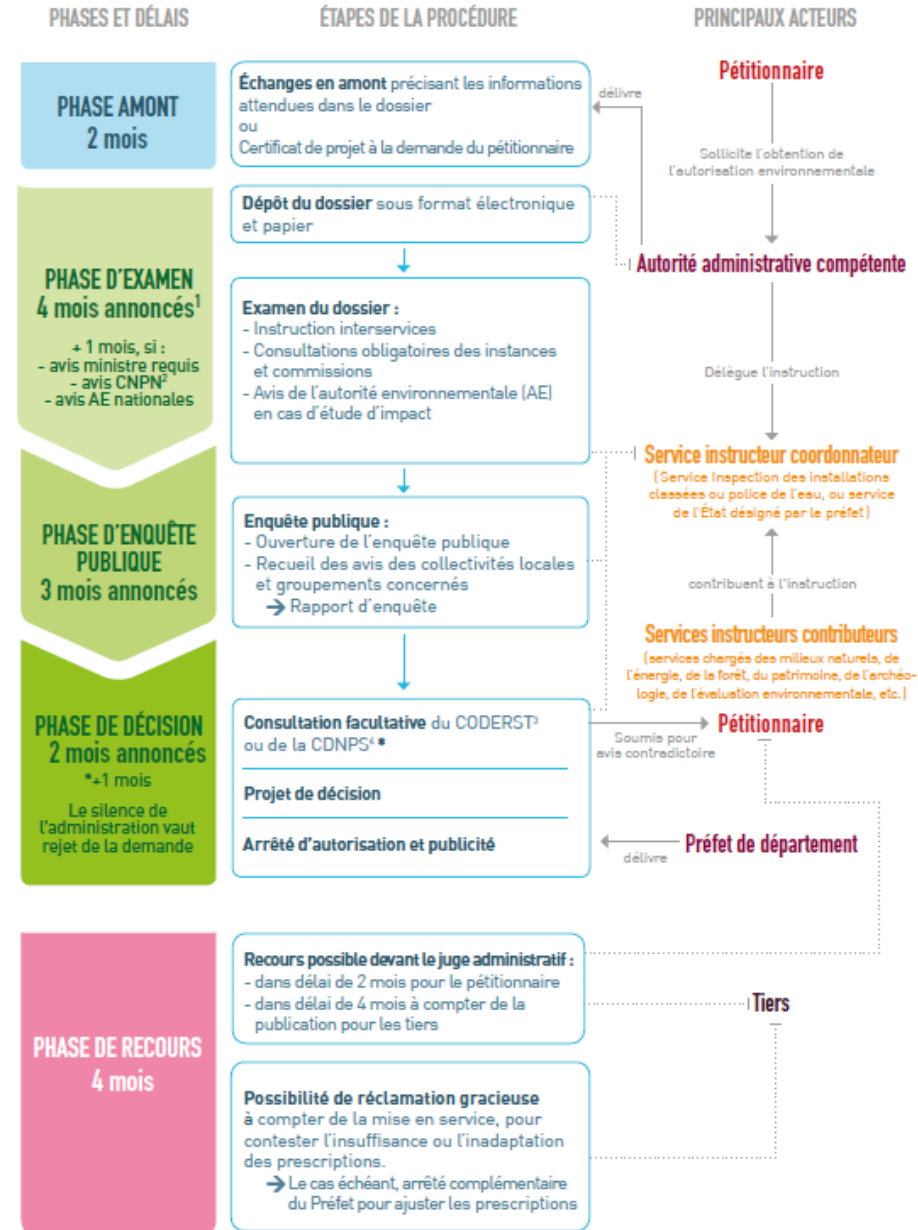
PHASES ET DÉLAIS

ÉTAPES DE LA PROCÉDURE

PRINCIPAUX ACTEURS

PHASE AMONT
2 mois

Échanges en amont précisant les informations attendues dans le dossier
ou
Certificat de projet à la demande du pétitionnaire

délivre

Pétitionnaire

Sollicite l'obtention de l'autorisation environnementale

PHASE D'EXAMEN
4 mois annoncés$^1$

+ 1 mois, si :
- avis ministre requis
- avis CNPN$^2$
- avis AE nationales

Dépôt du dossier sous format électronique et papier

Autorité administrative compétente

Examen du dossier :
- Instruction interservices
- Consultations obligatoires des instances et commissions
- Avis de l'autorité environnementale (AE) en cas d'étude d'impact

Délègue l'instruction

Service instructeur coordonnateur
(Service inspection des installations classées ou police de l'eau, ou service de l'État désigné par le préfet)

PHASE D'ENQUÊTE PUBLIQUE
3 mois annoncés

Enquête publique :
- Ouverture de l'enquête publique
- Recueil des avis des collectivités locales et groupements concernés
→ Rapport d'enquête

contribuent à l'instruction

Services instructeurs contributeurs
(services chargés des milieux naturels, de l'énergie, de la forêt, du patrimoine, de l'archéologie, de l'évaluation environnementale, etc.)

PHASE DE DÉCISION
2 mois annoncés
*+1 mois
Le silence de l'administration vaut rejet de la demande

Consultation facultative du CODERST$^3$ ou de la CDNPS$^4$ *

Soumis pour avis contradictoire

Pétitionnaire

Projet de décision

Arrêté d'autorisation et publicité

délivre

Préfet de département

PHASE DE RECOURS
4 mois

Recours possible devant le juge administratif :
- dans délai de 2 mois pour le pétitionnaire
- dans délai de 4 mois à compter de la publication pour les tiers

Tiers

Possibilité de réclamation gracieuse à compter de la mise en service, pour contester l'insuffisance ou l'inadaptation des prescriptions.
→ Le cas échéant, arrêté complémentaire du Préfet pour ajuster les prescriptions